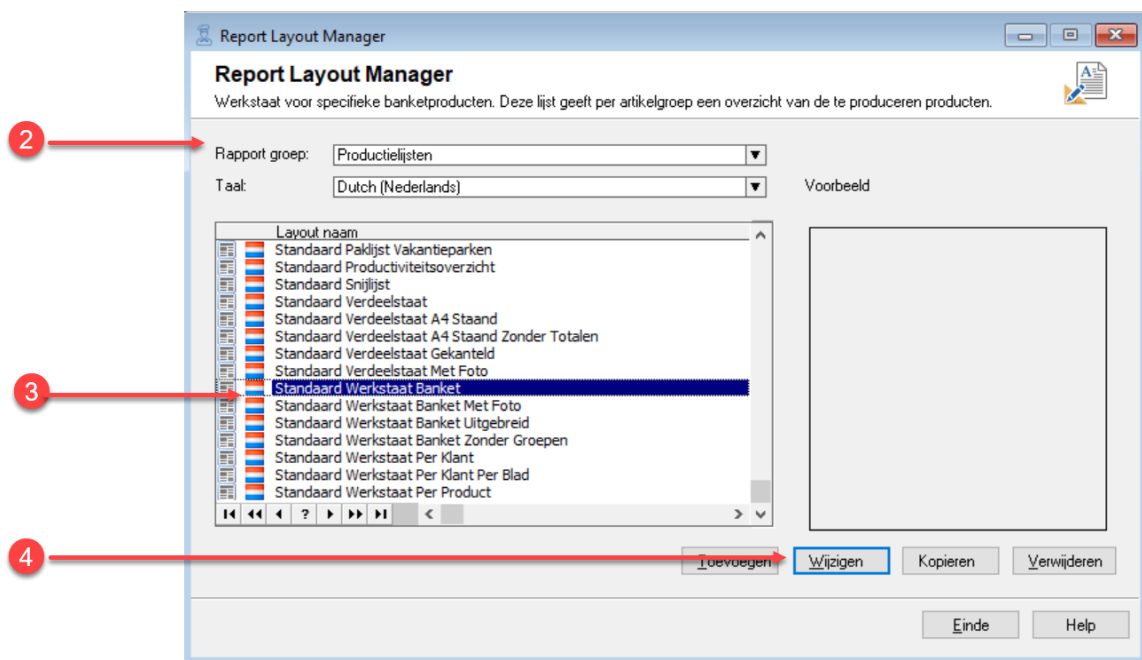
Report Layout Manager

Report Layout Manager

Werkstaat voor specifieke banketproducten. Deze lijst geeft per artikelgroep een overzicht van de te produceren producten.

2

Rapport groep: Productielijsten

Taal: Dutch (Nederlands)

Voorbeeld

Layout naam
Standaard Paklijst Vakantieparken
Standaard Productiviteitsoverzicht
Standaard Snijlijst
Standaard Verdeelstaat
Standaard Verdeelstaat A4 Staand
Standaard Verdeelstaat A4 Staand Zonder Totalen
Standaard Verdeelstaat Gekanteld
Standaard Verdeelstaat Met Foto
Standaard Werkstaat Banket
Standaard Werkstaat Banket Met Foto
Standaard Werkstaat Banket Uitgebreid
Standaard Werkstaat Banket Zonder Groepen
Standaard Werkstaat Per Klant
Standaard Werkstaat Per Klant Per Blad
Standaard Werkstaat Per Product

3

?

4

Toevoegen
Wijzigen
Kopieren
Verwijderen

Einde
Help